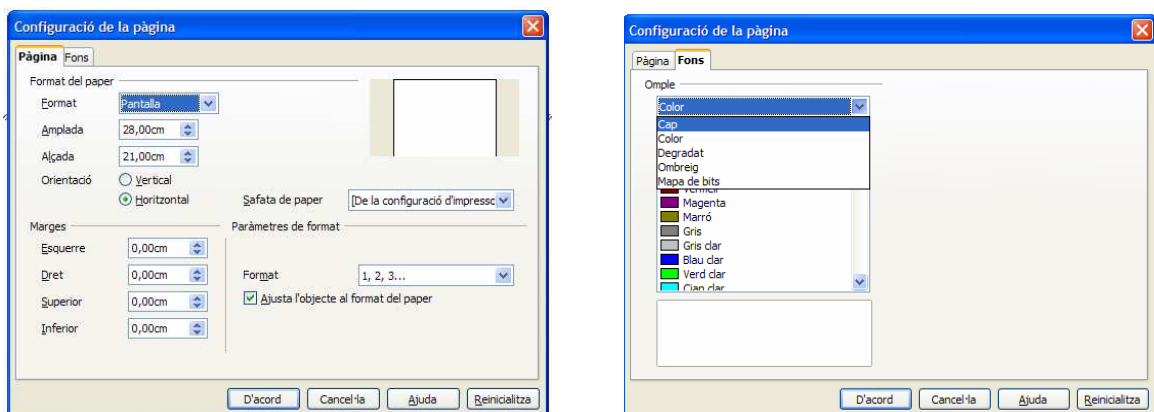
Configuració de la pàgina

Pàgina Fons

Format del paper

Format Pantalla

Amplada 28,00cm

Alçada 21,00cm

Orientació Vertical Horitzontal

Safata de paper [De la configuració d'impressc

Marges

Esquerre 0,00cm

Dret 0,00cm

Superior 0,00cm

Inferior 0,00cm

Paràmetres de format

Format 1, 2, 3...

Ajusta l'objecte al format del paper

D'acord Cancel·la Ajuda Reinicialitza

Configuració de la pàgina

Pàgina Fons

Omple

Color

Cap
Color
Degradat
Ombreig
Mapa de bits

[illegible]
Magenta
Marró
Gris
Gris clar
Blau clar
Verd clar
Cian clar

D'acord Cancel·la Ajuda Reinicialitza